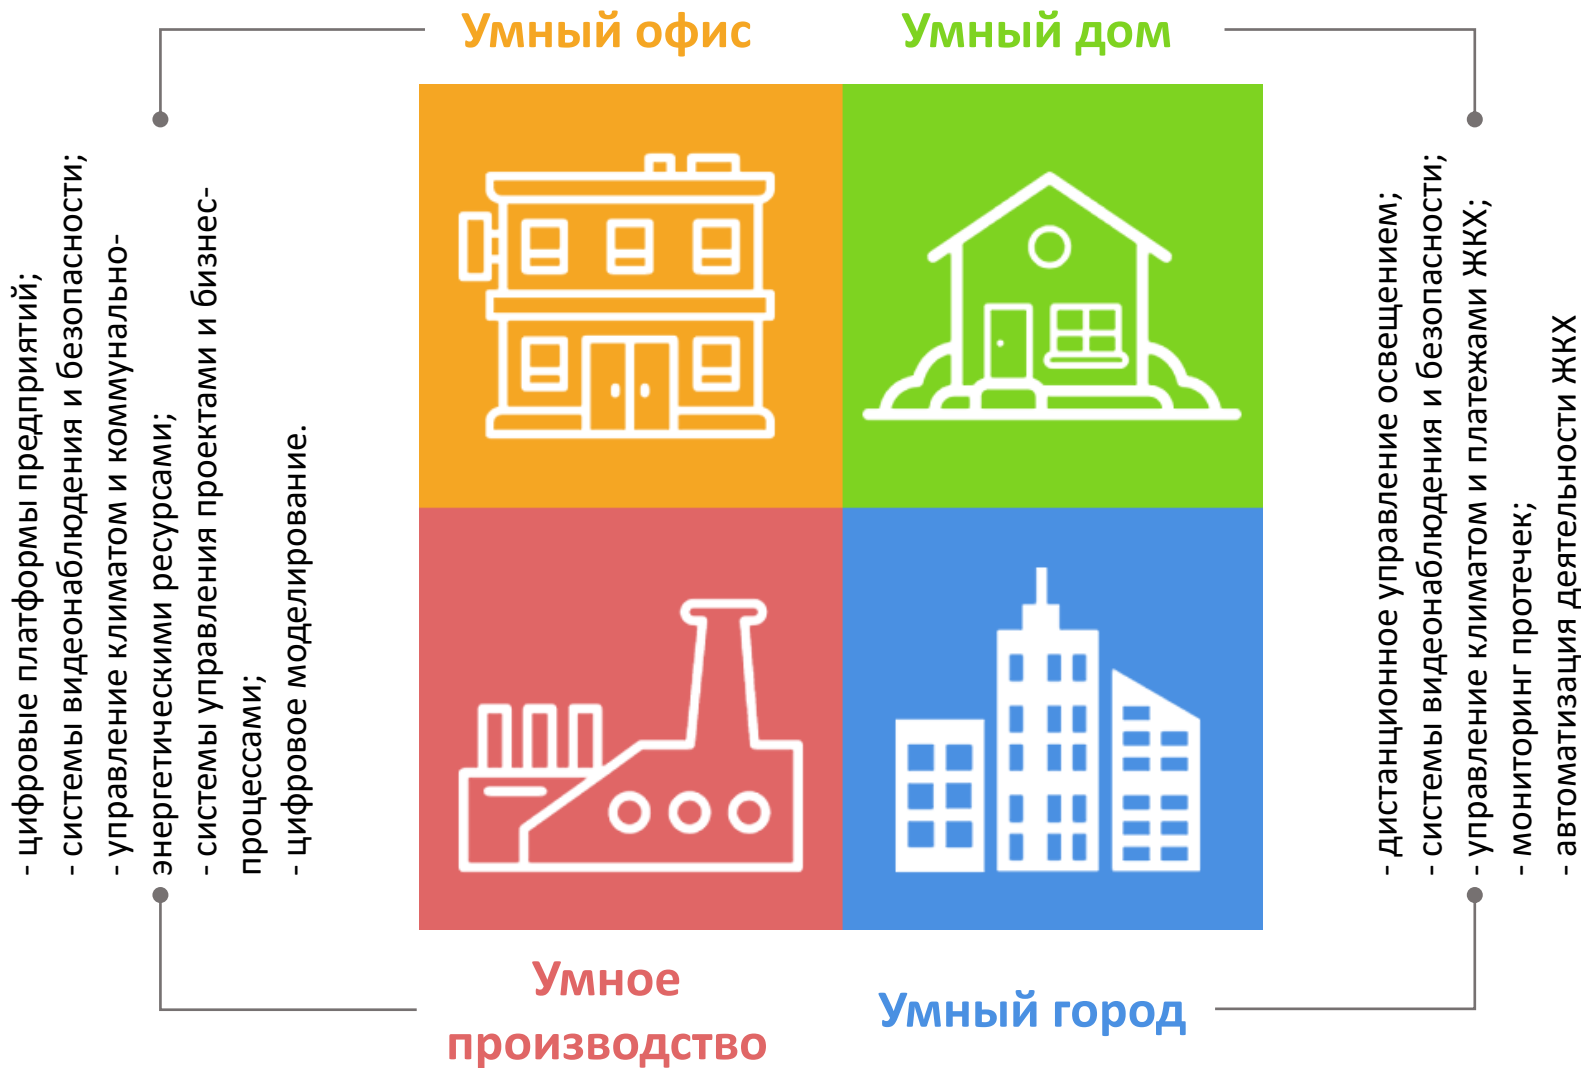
Умный офис

Умный дом

- цифровые платформы предприятий;
- системы видеонаблюдения и безопасности;
- управление климатом и коммунально-энергетическими ресурсами;
- системы управления проектами и бизнес-процессами;
- цифровое моделирование.

- дистанционное управление освещением;
- системы видеонаблюдения и безопасности;
- управление климатом и платежами ЖКХ;
- мониторинг протечек;
- автоматизация деятельности ЖКХ

Умное производство

Умный город